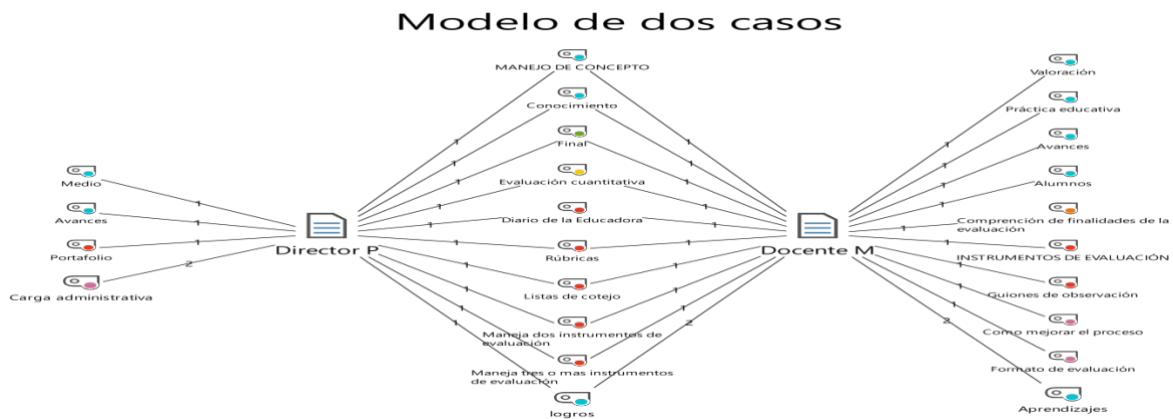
Modelo de dos casos

MANEJO DE CONCEPTO
Conocimiento
Final
Evaluación cuantitativa
Diario de la Educadora
Rúbricas
Listas de cotejo
Maneja dos instrumentos de evaluación
Maneja tres o mas instrumentos de evaluación
logros

Medio
Avances
Portafolio
Carga administrativa

Director P

Docente M

Valoración
Práctica educativa
Avances
Alumnos
Comprención de finalidades de la evaluación
INSTRUMENTOS DE EVALUACIÓN
Guiones de observación
Como mejorar el proceso
Formato de evaluación
Aprendizajes

1
1
1
2
1
1
1
1
1
1
1
1
1
1
1
1
1
1
1
1
1
2
1
1
1
1
1
1
1
1
1
2